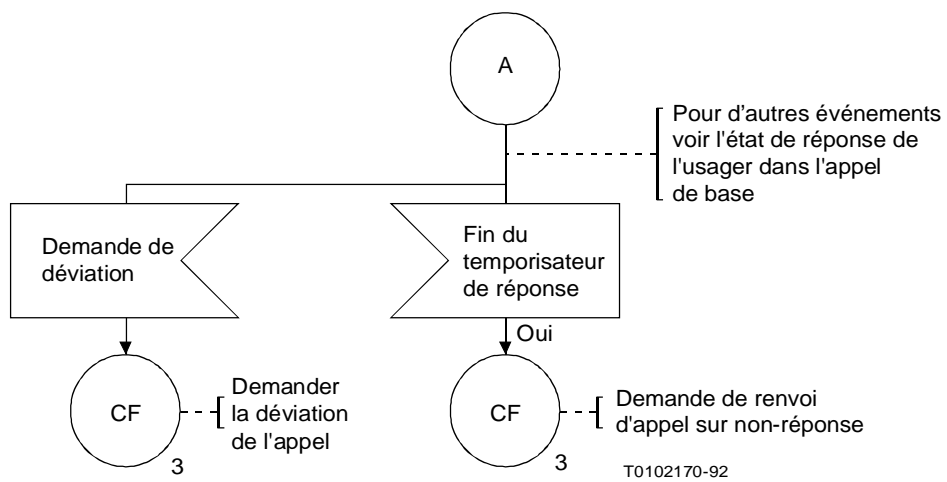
A

Pour d'autres événements voir l'état de réponse de l'usager dans l'appel de base

Demande de déviation

Fin du temporisateur de réponse

Oui

CF
3

Demander la déviation de l'appel

CF
3

Demande de renvoi d'appel sur non-réponse

T0102170-92